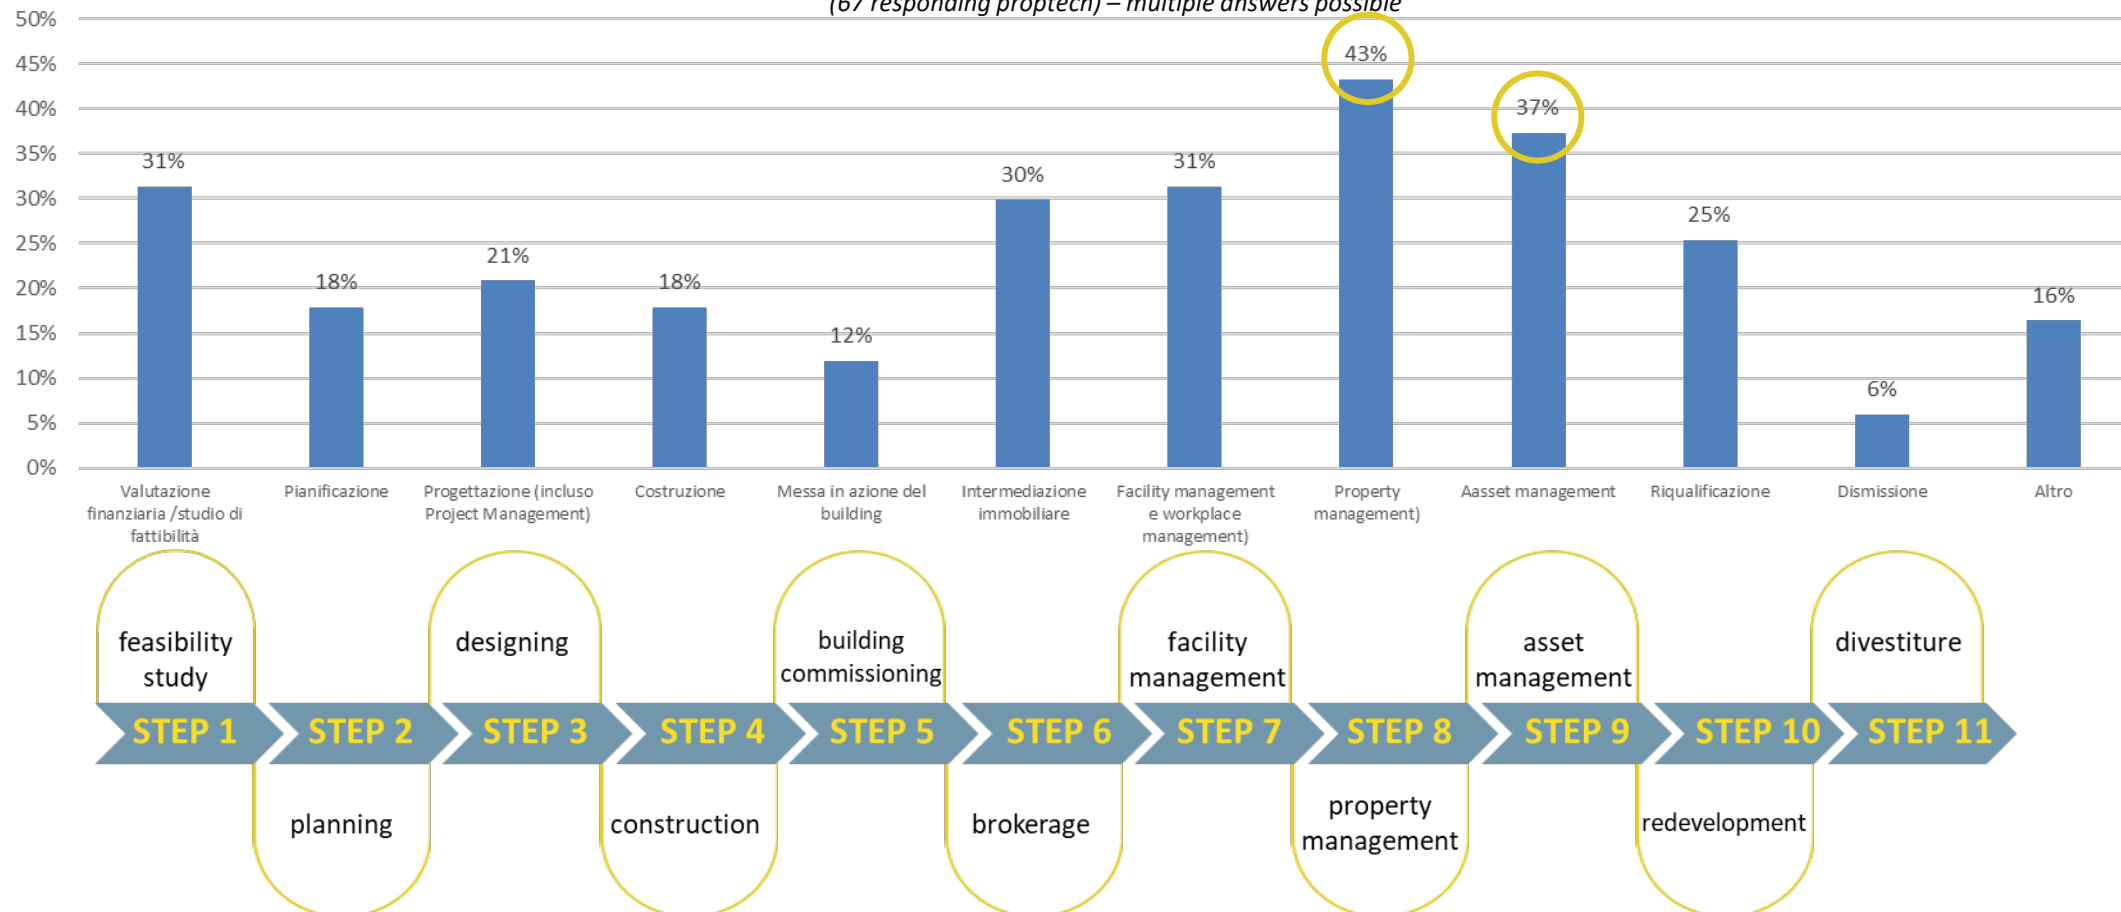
(67 responding proptech) – multiple answers possible

50%
45%
40%
35%
30%
25%
20%
15%
10%
5%
0%

31%
18%
21%
18%
12%
30%
31%
43%
37%
25%
6%
16%

Valutazione finanziaria /studio di fattibilità
Pianificazione
Progettazione (incluso Project Management)
Costruzione
Messa in azione del building
Intermediazione immobiliare
Facility management e workplace management)
Property management)
Aasset management
Riqualificazione
Dismissione
Altro

feasibility study
designing
building commissioning
facility management
asset management
divestiture

STEP 1
STEP 2
STEP 3
STEP 4
STEP 5
STEP 6
STEP 7
STEP 8
STEP 9
STEP 10
STEP 11

planning
construction
brokerage
property management
redevelopment